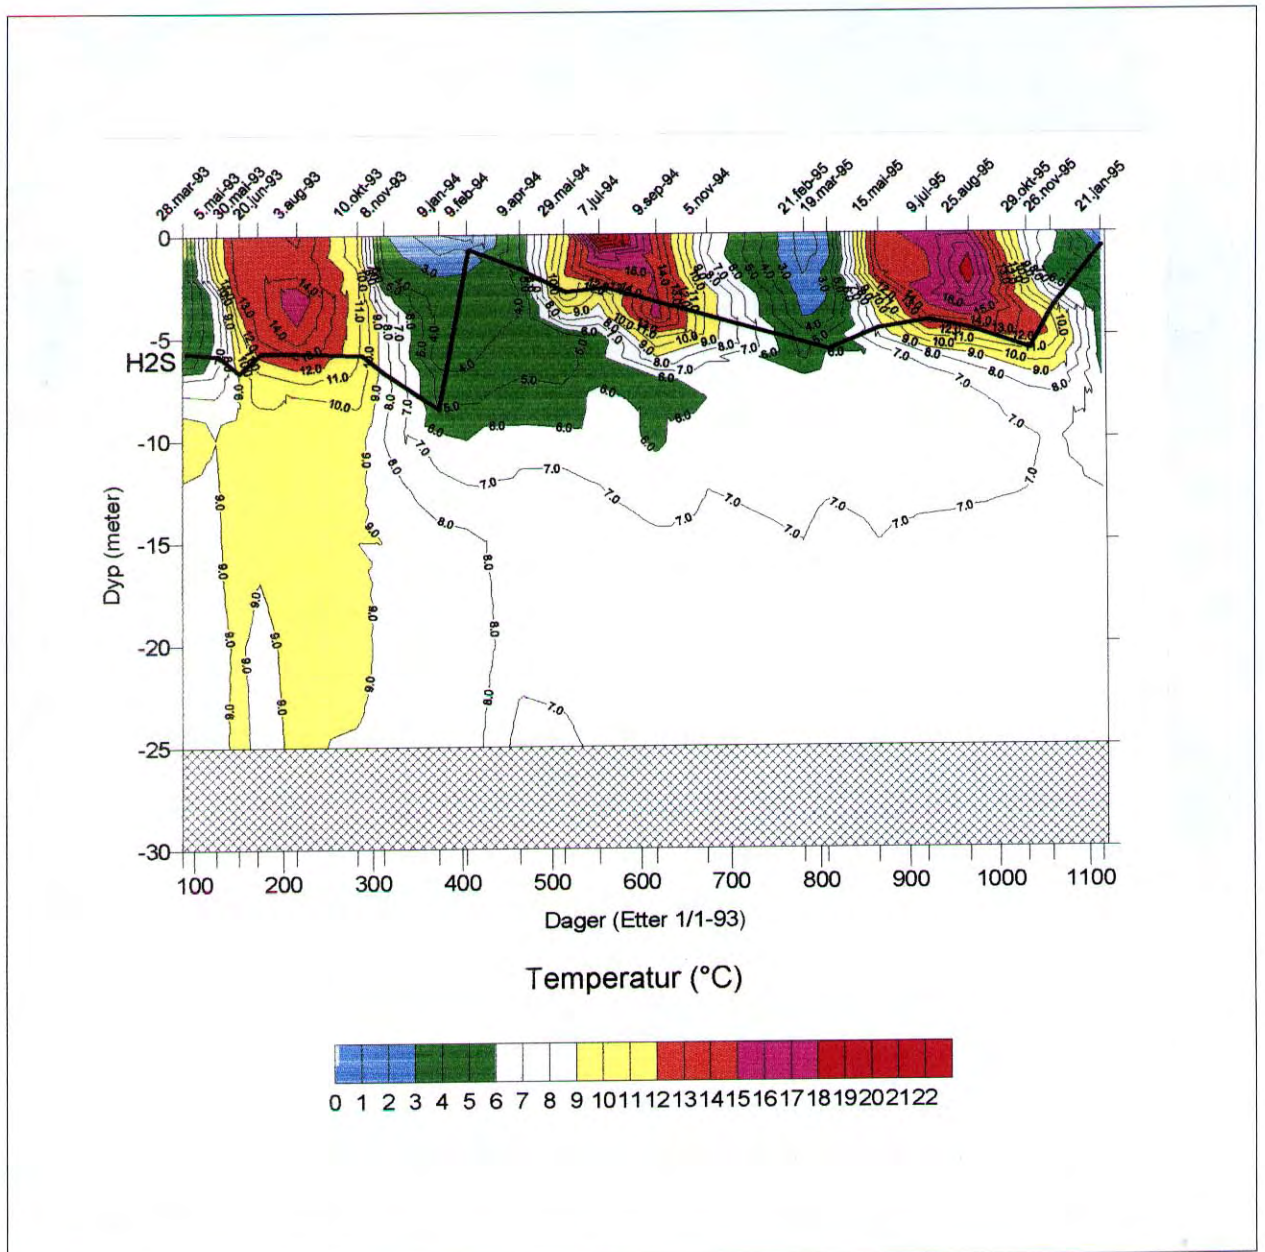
28.mar-93
5.mai-93
30.mai-93
20.jun-93
3.aug-93
10.okt-93
8.nov-93
9.jan-94
9.feb-94
9.apr-94
29.mai-94
7.jul-94
9.sep-94
5.nov-94
21.feb-95
19.mar-95
15.mai-95
9.jul-95
25.aug-95
29.okt-95
26.nov-95
21.jan-95

0
-5
H2S
-10
-15
-20
-25
-30

Dyp (meter)

14.0
12.0
11.0
10.0
9.0
8.0
7.0
6.0
5.0
4.0
3.0
16.0
18.0

100 200 300 400 500 600 700 800 900 1000 1100

Dager (Etter 1/1-93)

Temperatur (°C)

0 1 2 3 4 5 6 7 8 9 10 11 12 13 14 15 16 17 18 19 20 21 22